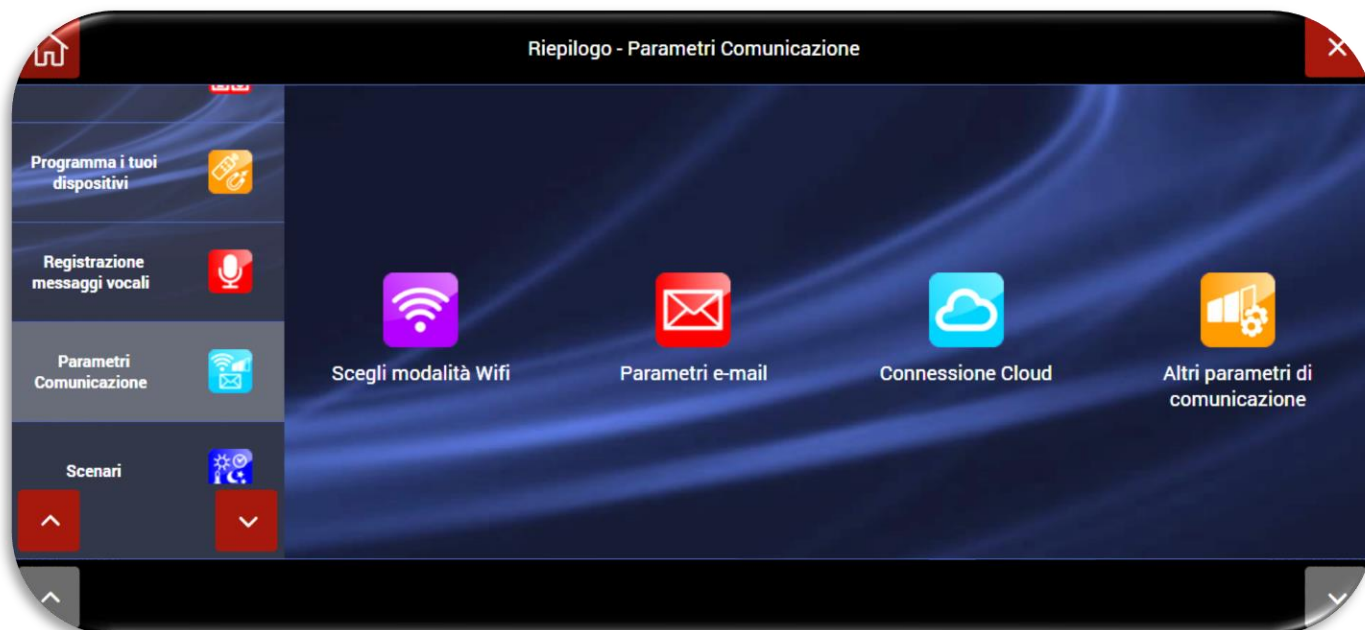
Riepilogo - Parametri Comunicazione

Programma i tuoi dispositivi

Registrazione messaggi vocali

Parametri Comunicazione

Scenari

Scegli modalità Wifi

Parametri e-mail

Connessione Cloud

Altri parametri di comunicazione